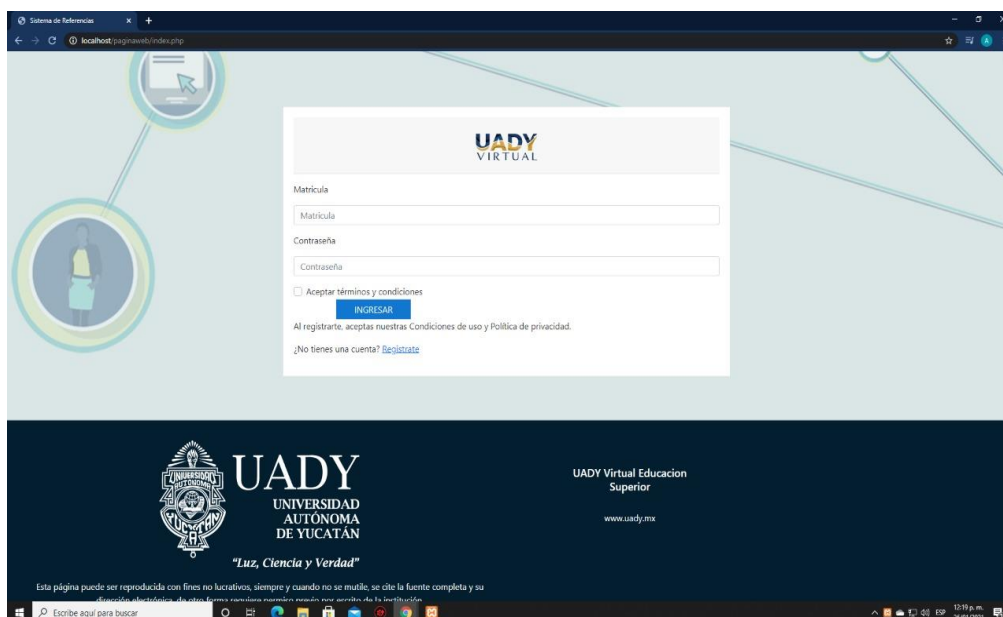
Sistema de Referencias

localhost/paginaweb/index.php

UADY
VIRTUAL

Matricula

Matricula

Contraseña

Contraseña

Aceptar términos y condiciones

INGRESAR

Al registrarte, aceptas nuestras Condiciones de uso y Política de privacidad.

¿No tienes una cuenta? Registrate

UNIVERSIDAD AUTONOMA DE YUCATAN

UADY
UNIVERSIDAD
AUTÓNOMA
DE YUCATÁN

"Luz, Ciencia y Verdad"

UADY Virtual Educacion Superior

www.uady.mx

Esta página puede ser reproducida con fines no lucrativos, siempre y cuando no se mutile, se cite la fuente completa y su dirección electrónica, de otra forma requiere permiso previo por escrito de la institución.

Escribe aquí para buscar

ESP 12:19 p. m. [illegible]